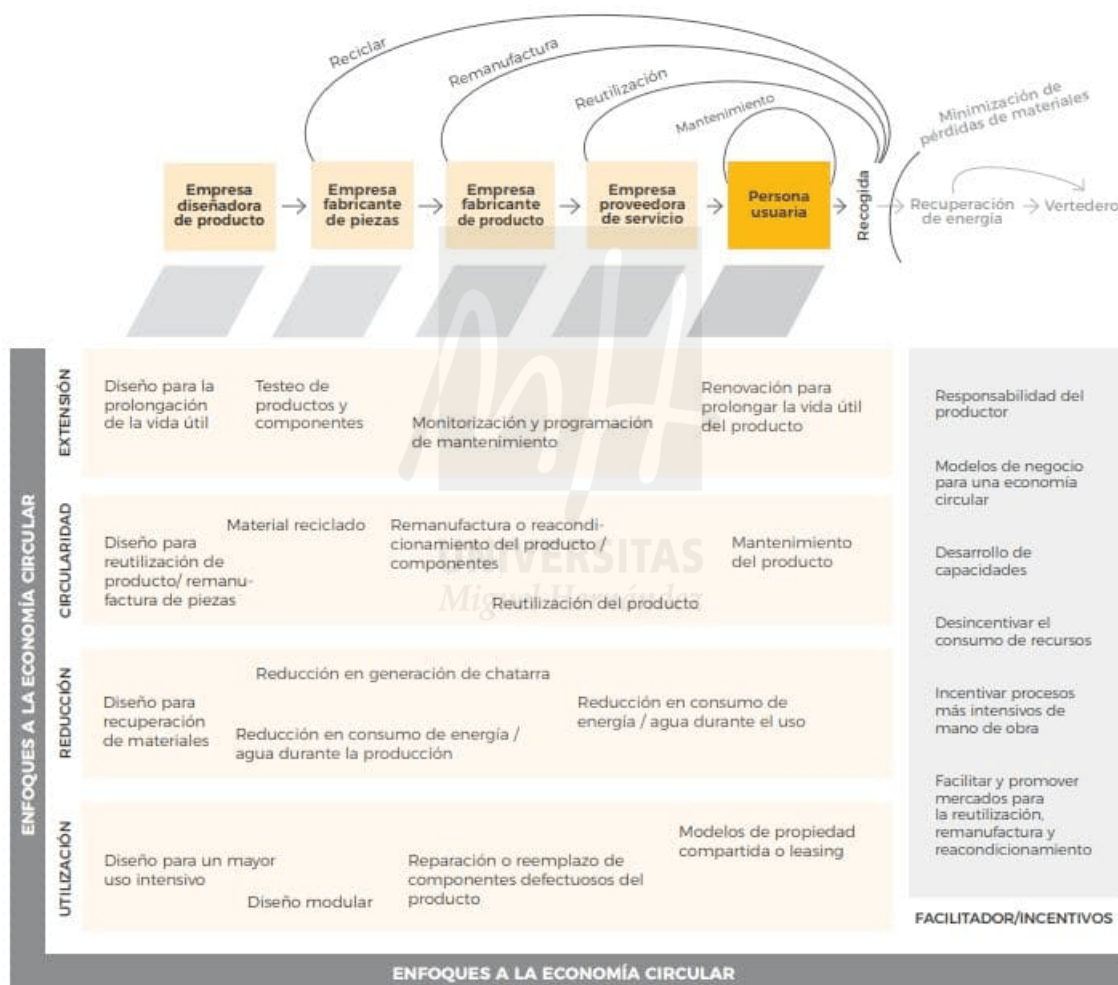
Reciclar

Remanufactura

Reutilización

Mantenimiento

Minimización de pérdidas de materiales

Empresa diseñadora de producto → Empresa fabricante de piezas → Empresa fabricante de producto → Empresa proveedora de servicio → Persona usuaria → Recogida → Recuperación de energía → Vertedero

ENFOQUES A LA ECONOMÍA CIRCULAR

EXTENSIÓN

Diseño para la prolongación de la vida útil

Testeo de productos y componentes

Monitorización y programación de mantenimiento

Renovación para prolongar la vida útil del producto

CIRCULARIDAD

Diseño para reutilización de producto/ remanufactura de piezas

Material reciclado

Remanufactura o reacondicionamiento del producto / componentes

Mantenimiento del producto

Reutilización del producto

REDUCCIÓN

Diseño para recuperación de materiales

Reducción en generación de chatarra

Reducción en consumo de energía / agua durante la producción

Reducción en consumo de energía / agua durante el uso

UTILIZACIÓN

Diseño para un mayor uso intensivo

Diseño modular

Reparación o reemplazo de componentes defectuosos del producto

Modelos de propiedad compartida o leasing

Responsabilidad del productor

Modelos de negocio para una economía circular

Desarrollo de capacidades

Desincentivar el consumo de recursos

Incentivar procesos más intensivos de mano de obra

Facilitar y promover mercados para la reutilización, remanufactura y reacondicionamiento

FACILITADOR/INCENTIVOS

UNIVERSITAS Miguel Hernández

ENFOQUES A LA ECONOMÍA CIRCULAR